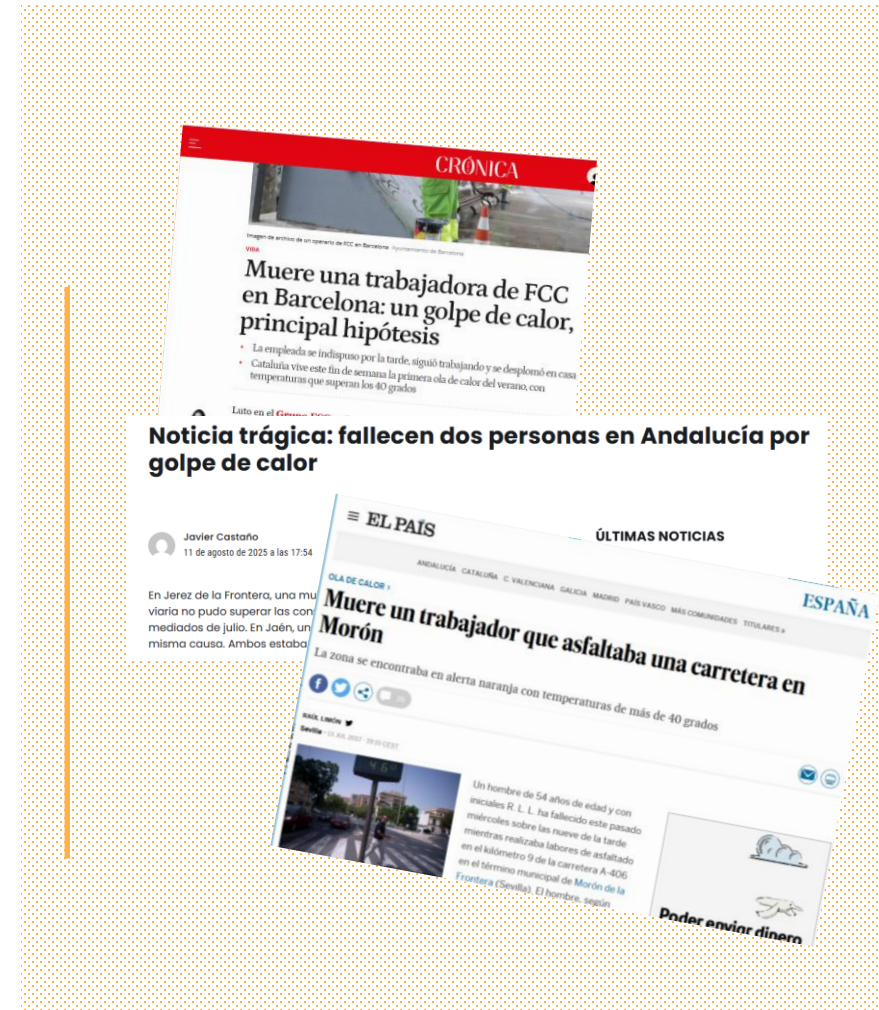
CRÓNICA

Imagen de archivo de un operario de FCC en Barcelona Ayuntamiento de Barcelona

VIDA

Muere una trabajadora de FCC en Barcelona: un golpe de calor, principal hipótesis

• La empleada se indispuso por la tarde, siguió trabajando y se desplomó en casa
• Cataluña vive este fin de semana la primera ola de calor del verano, con temperaturas que superan los 40 grados

Luto en el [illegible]

Noticia trágica: fallecen dos personas en Andalucía por golpe de calor

Javier Castaño
11 de agosto de 2025 a las 17:54

En Jerez de la Frontera, una mu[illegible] viaria no pudo superar las con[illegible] mediados de julio. En Jaén, un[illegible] misma causa. Ambos estaba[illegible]

≡ EL PAÍS

ÚLTIMAS NOTICIAS

ANDALUCÍA CATALUÑA C. VALENCIANA GALICIA MADRID PAÍS VASCO MÁS COMUNIDADES TITULARES »

OLA DE CALOR ›

ESPAÑA

Muere un trabajador que asfaltaba una carretera en Morón

La zona se encontraba en alerta naranja con temperaturas de más de 40 grados

RAÚL LIMÓN
Sevilla · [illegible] JUL 2017 · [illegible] CEST

Un hombre de 54 años de edad y con iniciales R. L. L. ha fallecido este pasado miércoles sobre las nueve de la tarde mientras realizaba labores de asfaltado en el kilómetro 9 de la carretera A-406 en el término municipal de Morón de la Frontera (Sevilla). El hombre, según

Poder enviar dinero